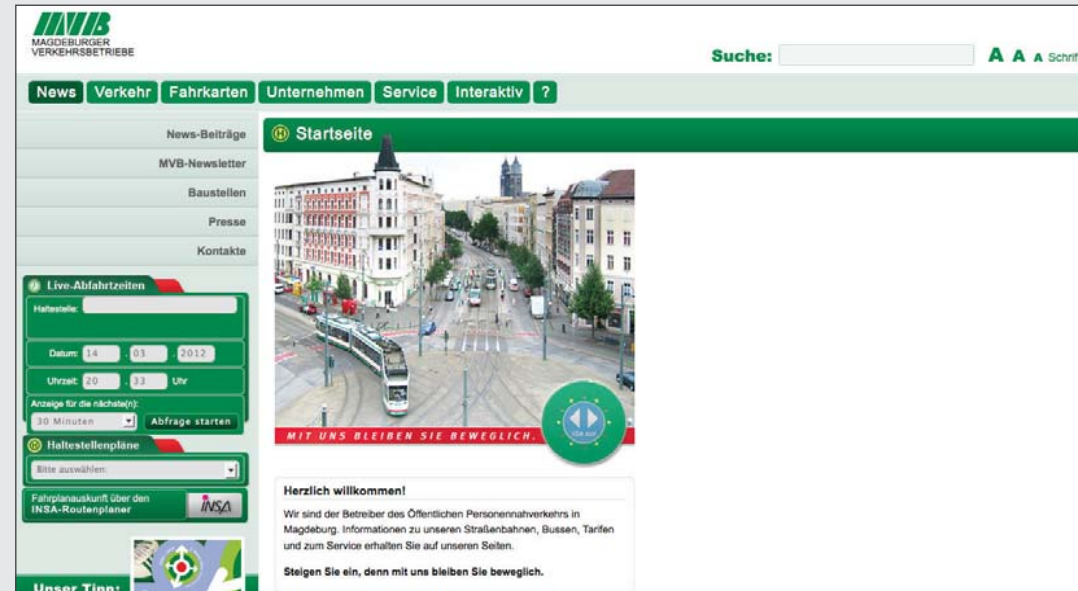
MVB
MAGDEBURGER VERKEHRSBETRIEBE

Suche:
A A A Schrif

News | Verkehr | Fahrkarten | Unternehmen | Service | Interaktiv | ?

News-Beiträge
MVB-Newsletter
Baustellen
Presse
Kontakte

Live-Abfahrtzeiten
Haltestelle:
Datum: 14 . 03 . 2012
Uhrzeit: 20 : 33 Uhr
Anzeige für die nächste(n):
30 Minuten
Abfrage starten

Haltestellenpläne
Bitte auswählen

Fahrplanauskunft über den INSA-Routenplaner
INSA

Unser Tipp:

Startseite

MIT UNS BLEIBEN SIE BEWEGLICH.

Herzlich willkommen!

Wir sind der Betreiber des Öffentlichen Personennahverkehrs in Magdeburg. Informationen zu unseren Straßenbahnen, Bussen, Tarifen und zum Service erhalten Sie auf unseren Seiten.

Steigen Sie ein, denn mit uns bleiben Sie beweglich.